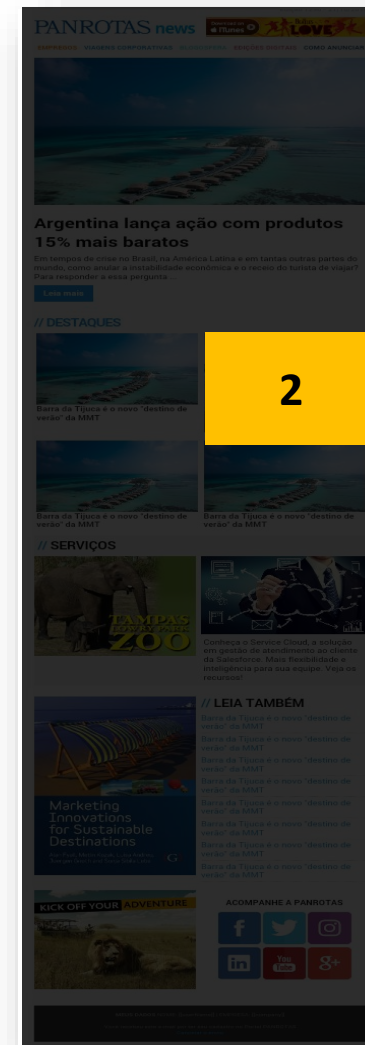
PANROTAS news

LOVE

Argentina lança ação com produtos 15% mais baratos

Em tempos de crise no Brasil, na América Latina e em tantas outras partes do mundo, como anular a instabilidade econômica e o receio do turista de viajar? Para responder a essa pergunta

Leia mais

// DESTAQUES

Barra da Tijuca é o novo "destino de verão" da MMT

2

Barra da Tijuca é o novo "destino de verão" da MMT

Barra da Tijuca é o novo "destino de verão" da MMT

// SERVIÇOS

TAMPAS ZOO

Conheça o Service Cloud, a solução em gestão de atendimento ao cliente da Salesforce. Mais flexibilidade e inteligência para sua equipe. Veja os recursos!

// LEIA TAMBÉM

Barra da Tijuca é o novo "destino de verão" da MMT

Barra da Tijuca é o novo "destino de verão" da MMT

Barra da Tijuca é o novo "destino de verão" da MMT

Barra da Tijuca é o novo "destino de verão" da MMT

Barra da Tijuca é o novo "destino de verão" da MMT

Barra da Tijuca é o novo "destino de verão" da MMT

Barra da Tijuca é o novo "destino de verão" da MMT

Barra da Tijuca é o novo "destino de verão" da MMT

Marketing Innovations for Sustainable Destinations

KICK OFF YOUR ADVENTURE

ACOMPANHE A PANROTAS

f

in

You Tube

g+

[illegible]